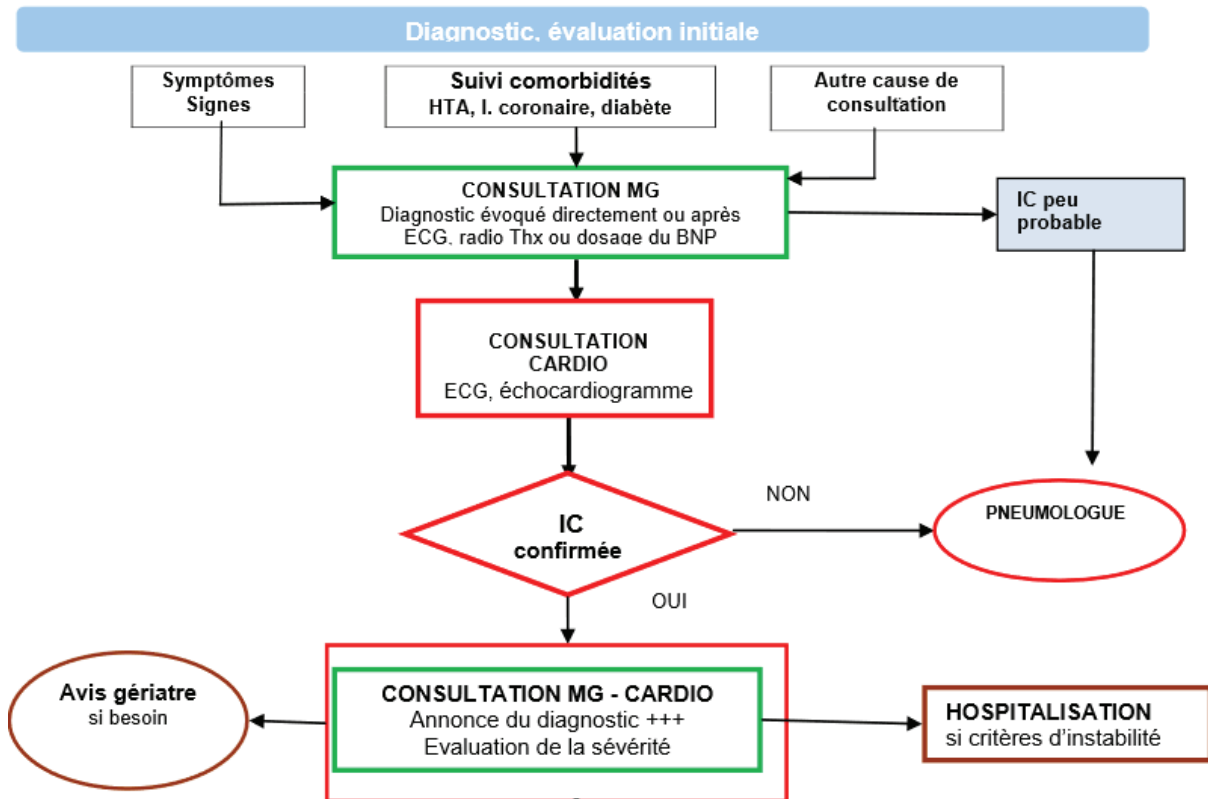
Diagnostic, évaluation initiale

Symptômes
Signes

Suivi comorbidités
HTA, I. coronaire, diabète

Autre cause de consultation

CONSULTATION MG
Diagnostic évoqué directement ou après ECG, radio Thx ou dosage du BNP

IC peu probable

CONSULTATION CARDIO
ECG, échocardiogramme

NON

IC confirmée

PNEUMOLOGUE

OUI

Avis gériatre
si besoin

CONSULTATION MG - CARDIO
Annonce du diagnostic +++
Evaluation de la sévérité

HOSPITALISATION
si critères d'instabilité